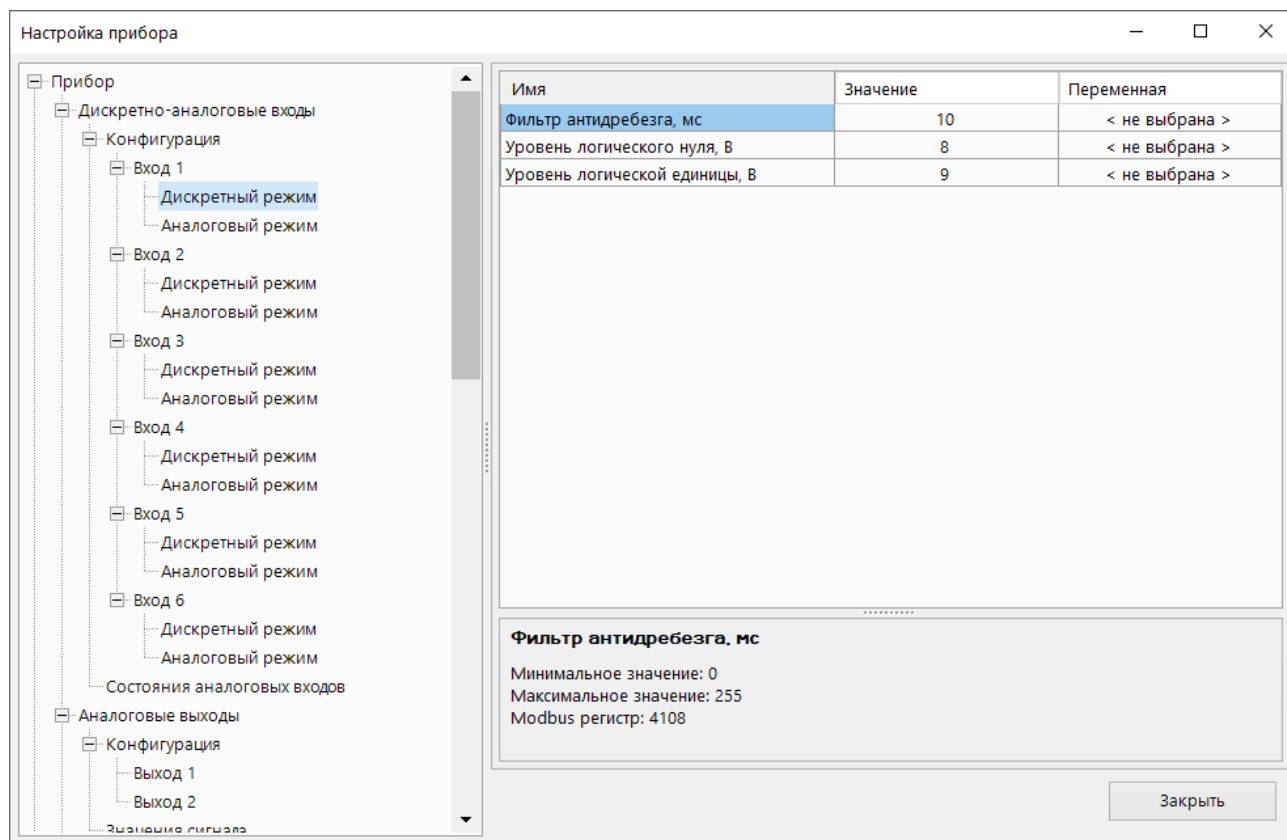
Настройка прибора

Прибор
Дискретно-аналоговые входы
Конфигурация
Вход 1
Дискретный режим
Аналоговый режим
Вход 2
Дискретный режим
Аналоговый режим
Вход 3
Дискретный режим
Аналоговый режим
Вход 4
Дискретный режим
Аналоговый режим
Вход 5
Дискретный режим
Аналоговый режим
Вход 6
Дискретный режим
Аналоговый режим
Состояния аналоговых входов
Аналоговые выходы
Конфигурация
Выход 1
Выход 2
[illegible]

| Имя | Значение | Переменная |
|---|---|---|
| Фильтр антидребезга, мс | 10 | < не выбрана > |
| Уровень логического нуля, В | 8 | < не выбрана > |
| Уровень логической единицы, В | 9 | < не выбрана > |

Фильтр антидребезга, мс

Минимальное значение: 0
Максимальное значение: 255
Modbus регистр: 4108

Закрыть